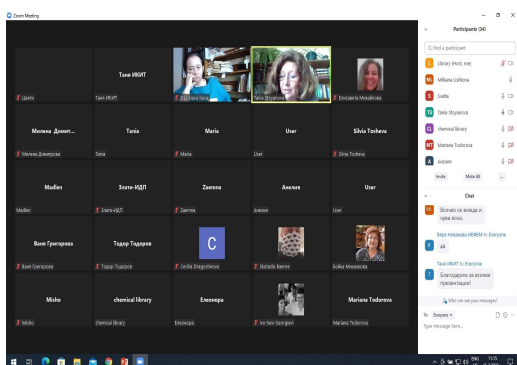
Zoom Meeting

Participants (34)

Find a participant

Library (Host, me)
Milliana Uzhkova
Svetla
Tania Stoyanova
chemical library
Mariana Todorova
Анелия

Invite
Mute All
...

Chat

Всичко се вижда и чува ясно.

Вера Николова ИБИВМ to Everyone
да

Таня ИКИТ to Everyone
Благодарим за всички презентации!

Who can see your messages?

To: Everyone

Type message here...

Цвети
Таня ИКИТ
Таня ИКИТ
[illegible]
Tania Stoyanova
Елисавета Михайлова

Милена Димит...
Милена Димитрова
Tania
Tania
Maria
Maria
User
User
Silvia Tosheva
Silvia Tosheva

Madlen
Madlen
Злати-ИДЛ
Злати-ИДЛ
Zaerena
Zaerena
Анелия
Анелия
User
User

Ваня Григорова
Ваня Григорова
Тодор Тодоров
Тодор Тодоров
C
Cecilia Dragostinova
Sketado Ваечи
Бойка Михайлова

Misho
Misho
chemical library
chemical library
Елеонора
Елеонора
Ivo Sevi-Georgiev
Mariana Todorova
Mariana Todorova

ENG